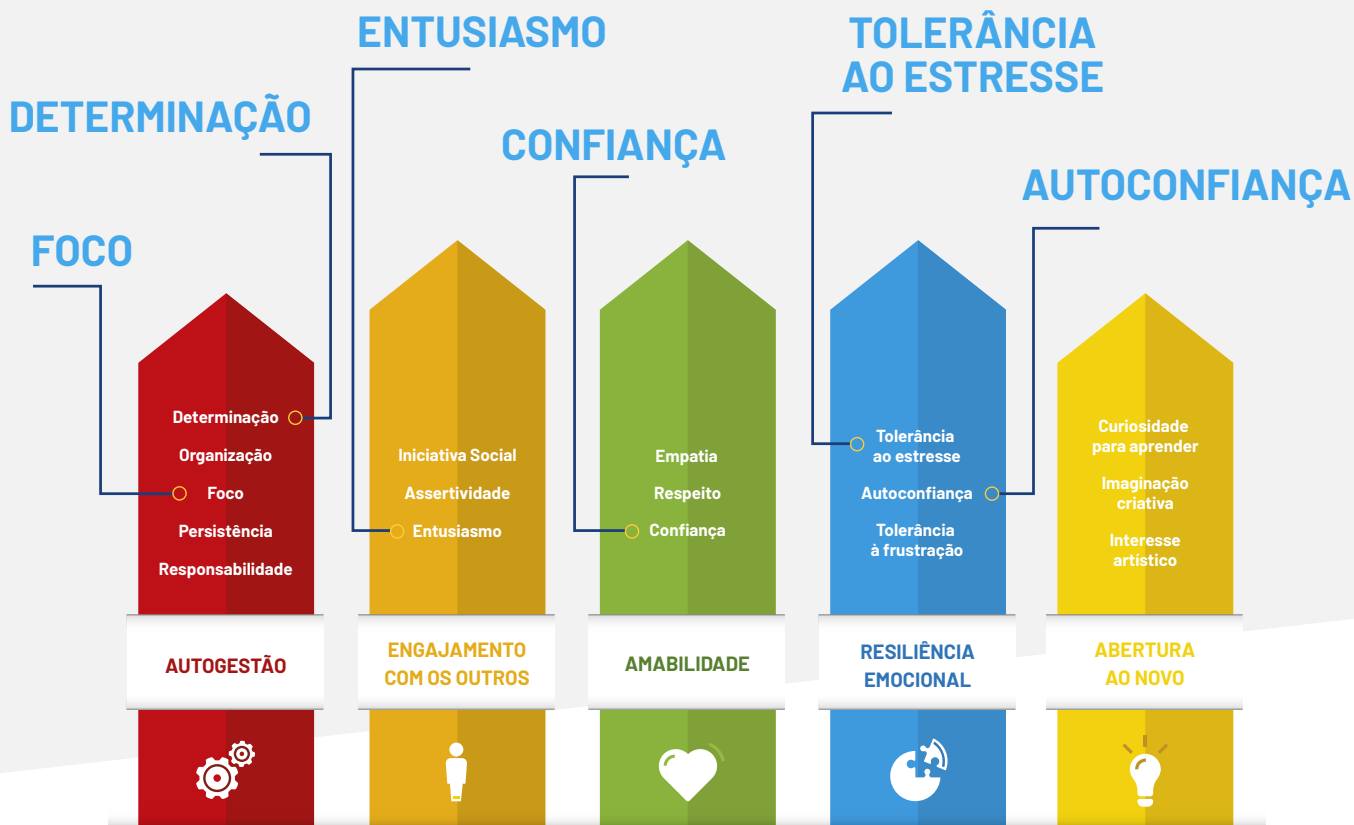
ENTUSIASMO

DETERMINAÇÃO

CONFIANÇA

TOLERÂNCIA AO ESTRESSE

AUTOCONFIANÇA

FOCO

Determinação
Organização
Foco
Persistência
Responsabilidade

AUTOGESTÃO

Iniciativa Social
Assertividade
Entusiasmo

ENGAJAMENTO COM OS OUTROS

Empatia
Respeito
Confiança

AMABILIDADE

Tolerância ao estresse
Autoconfiança
Tolerância à frustração

RESILIÊNCIA EMOCIONAL

Curiosidade para aprender
Imaginação criativa
Interesse artístico

ABERTURA AO NOVO